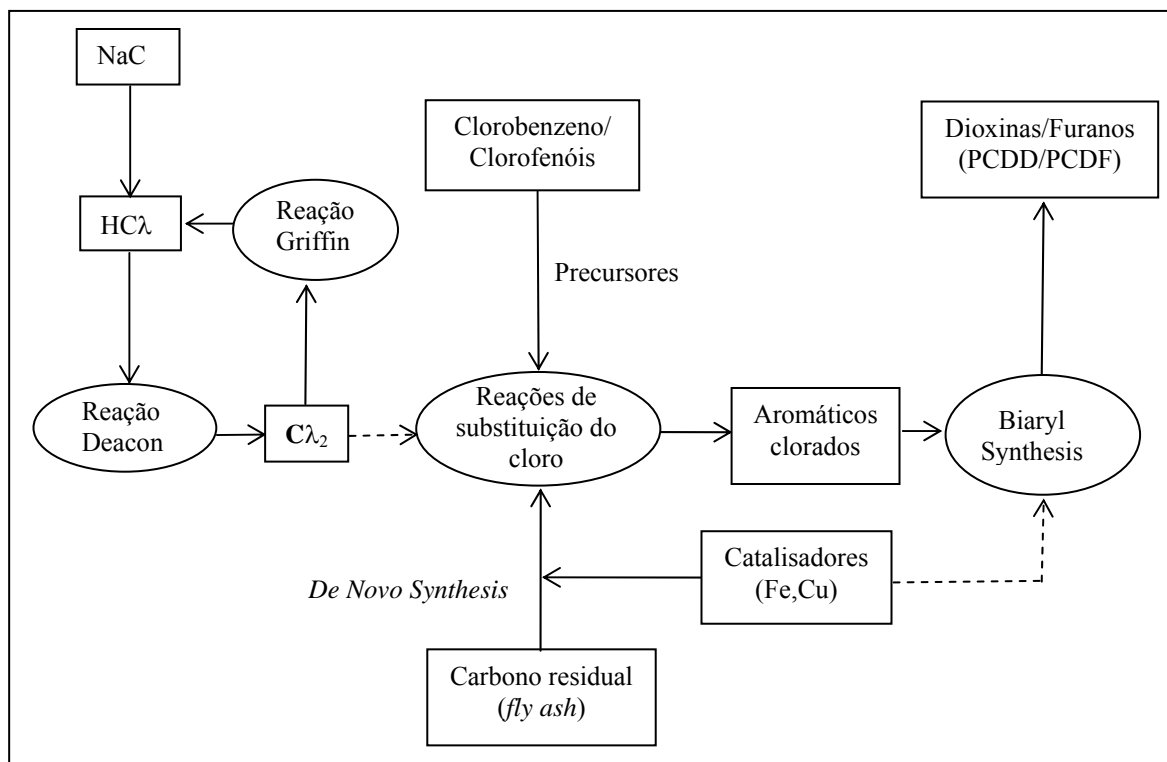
NaC

HCλ

Reação Griffin

Reação Deacon

$C\lambda_2$

Clorobenzeno/ Clorofenóis

Precursores

Reações de substituição do cloro

Aromáticos clorados

Biaryl Synthesis

Dioxinas/Furanos (PCDD/PCDF)

Catalisadores (Fe,Cu)

*De Novo Synthesis*

Carbono residual (*fly ash*)